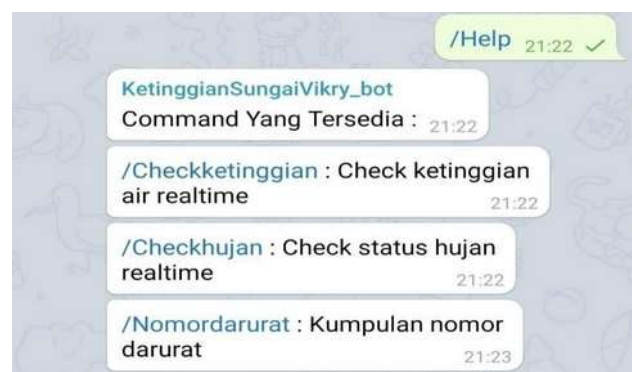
/Help 21:22

KetinggianSungaiVikry_bot
Command Yang Tersedia : 21:22

/Checkketinggian : Check ketinggian air realtime 21:22

/Checkhujan : Check status hujan realtime 21:22

/Nomordarurat : Kumpulan nomor darurat 21:23